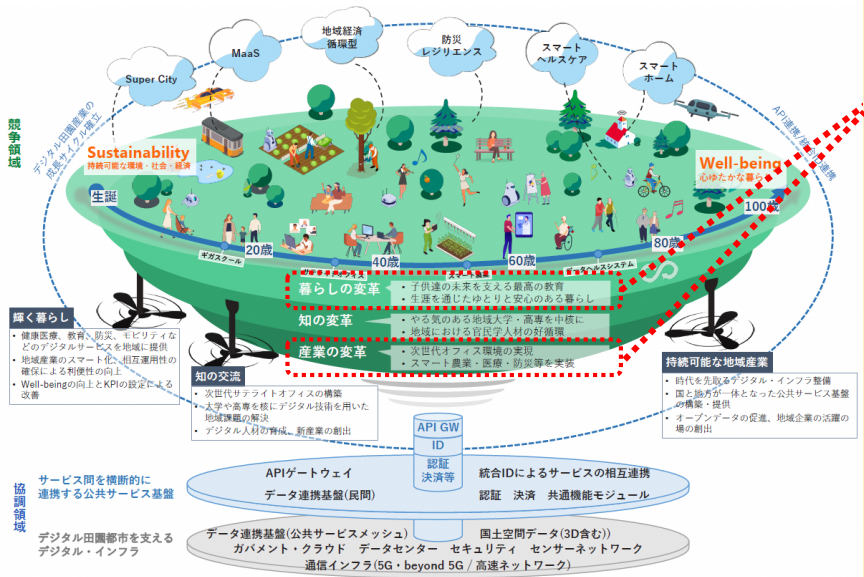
Super City

MaaS

地域経済循環型

防災レジリエンス

スマートヘルスケア

スマートホーム

競争領域

デジタル田園産業の成長サイクル確立

API連携による連携

Sustainability
持続可能な環境・社会・経済

Well-being
心ゆたかな暮らし

生誕

20歳

40歳

60歳

80歳

100歳

ギガスクール

暮らしの変革
・子供達の未来を支える最高の教育
・生涯を通じたゆとりと安心のある暮らし

知の変革
・やる気のある地域大学・高専を中核に
・地域における官民学人材の好循環

産業の変革
・次世代オフィス環境の実現
・スマート農業・医療・防災等を実装

輝く暮らし
・健康医療、教育、防災、モビリティなどのデジタルサービスを地域に提供
・地域産業のスマート化、相互運用性の確保による利便性の向上
・Well-beingの向上とKPIの設定による改善

知の交流
・次世代サテライトオフィスの構築
・大学や高専を核にデジタル技術を用いた地域課題の解決
・デジタル人材の育成、新産業の創出

持続可能な地域産業
・時代を先取るデジタル・インフラ整備
・国と地方が一体となった公共サービス基盤の構築・提供
・オープンデータの促進、地域企業の活躍の場の創出

協調領域

サービス間を横断的に連携する公共サービス基盤

API GW
ID
認証
決済等

APIゲートウェイ

データ連携基盤(民間)

統合IDによるサービスの相互連携

認証　決済　共通機能モジュール

デジタル田園都市を支えるデジタル・インフラ

データ連携基盤(公共サービスメッシュ)　国土空間データ(3D含む))

ガバメント・クラウド　データセンター　セキュリティ　センサーネットワーク

通信インフラ(5G・beyond 5G / 高速ネットワーク)